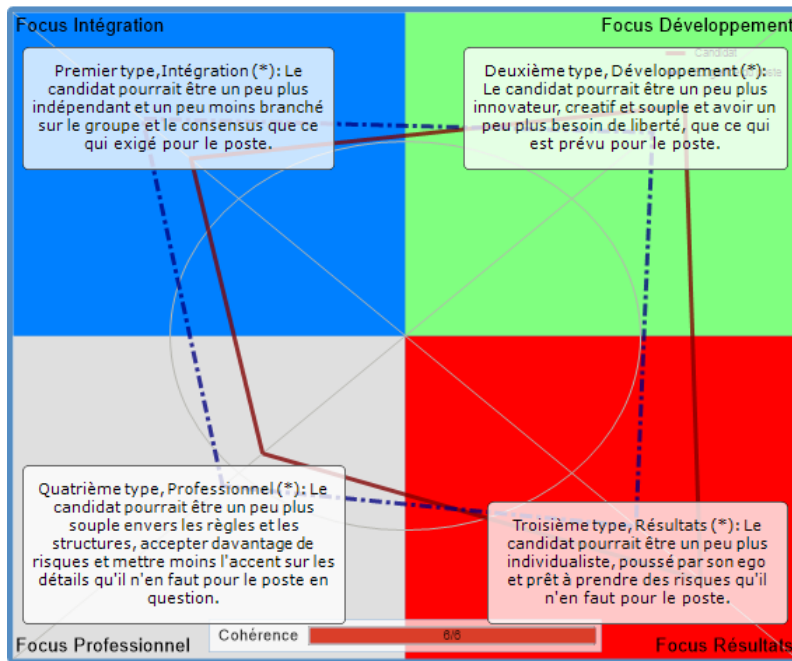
Focus Intégration

Focus Développement

Candidat

Poste

Premier type, Intégration (*): Le candidat pourrait être un peu plus indépendant et un peu moins branché sur le groupe et le consensus que ce qui exigé pour le poste.

Deuxième type, Développement (*): Le candidat pourrait être un peu plus innovateur, creatif et souple et avoir un peu plus besoin de liberté, que ce qui est prévu pour le poste.

Quatrième type, Professionnel (*): Le candidat pourrait être un peu plus souple envers les règles et les structures, accepter davantage de risques et mettre moins l'accent sur les détails qu'il n'en faut pour le poste en question.

Troisième type, Résultats (*): Le candidat pourrait être un peu plus individualiste, poussé par son ego et prêt à prendre des risques qu'il n'en faut pour le poste.

Focus Professionnel

Cohérence

6/6

Focus Résultats